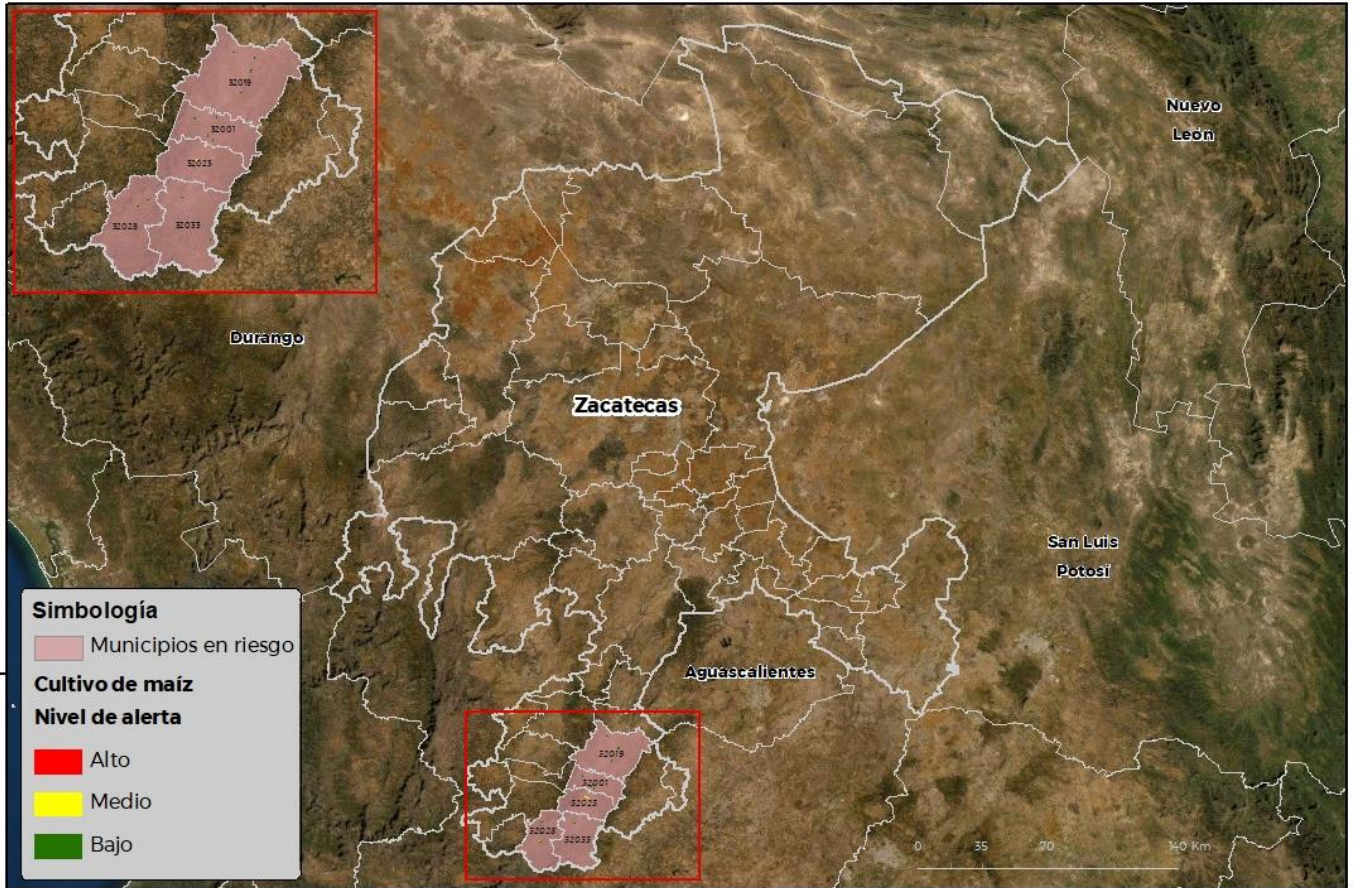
32019
32001
32023
32028
32033

Nuevo León

Durango

Zacatecas

San Luis Potosí

Aguascalientes

32019
32001
32023
32028
32033

Simbología
Municipios en riesgo
Cultivo de maíz
Nivel de alerta
Alto
Medio
Bajo

0 35 70 140 Km